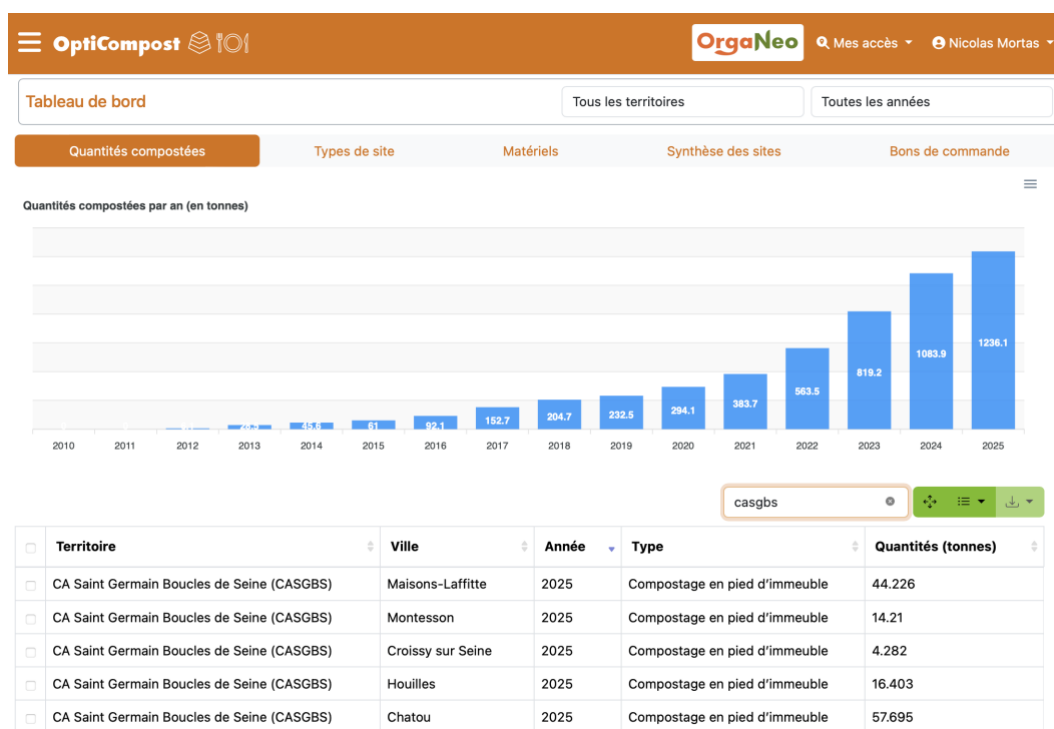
OptiCompost

OrgaNeo

Mes accès

Nicolas Mortas

Tableau de bord

Tous les territoires

Toutes les années

Quantités compostées

Types de site

Matériels

Synthèse des sites

Bons de commande

Quantités compostées par an (en tonnes)

45.6

61

92.1

152.7

204.7

232.5

294.1

383.7

563.5

819.2

1083.9

1236.1

2010 2011 2012 2013 2014 2015 2016 2017 2018 2019 2020 2021 2022 2023 2024 2025

casgbs

| Territoire | Ville | Année | Type | Quantités (tonnes) |
|---|---|---|---|---|
| CA Saint Germain Boucles de Seine (CASGBS) | Maisons-Laffitte | 2025 | Compostage en pied d'immeuble | 44.226 |
| CA Saint Germain Boucles de Seine (CASGBS) | Montesson | 2025 | Compostage en pied d'immeuble | 14.21 |
| CA Saint Germain Boucles de Seine (CASGBS) | Croissy sur Seine | 2025 | Compostage en pied d'immeuble | 4.282 |
| CA Saint Germain Boucles de Seine (CASGBS) | Houilles | 2025 | Compostage en pied d'immeuble | 16.403 |
| CA Saint Germain Boucles de Seine (CASGBS) | Chatou | 2025 | Compostage en pied d'immeuble | 57.695 |